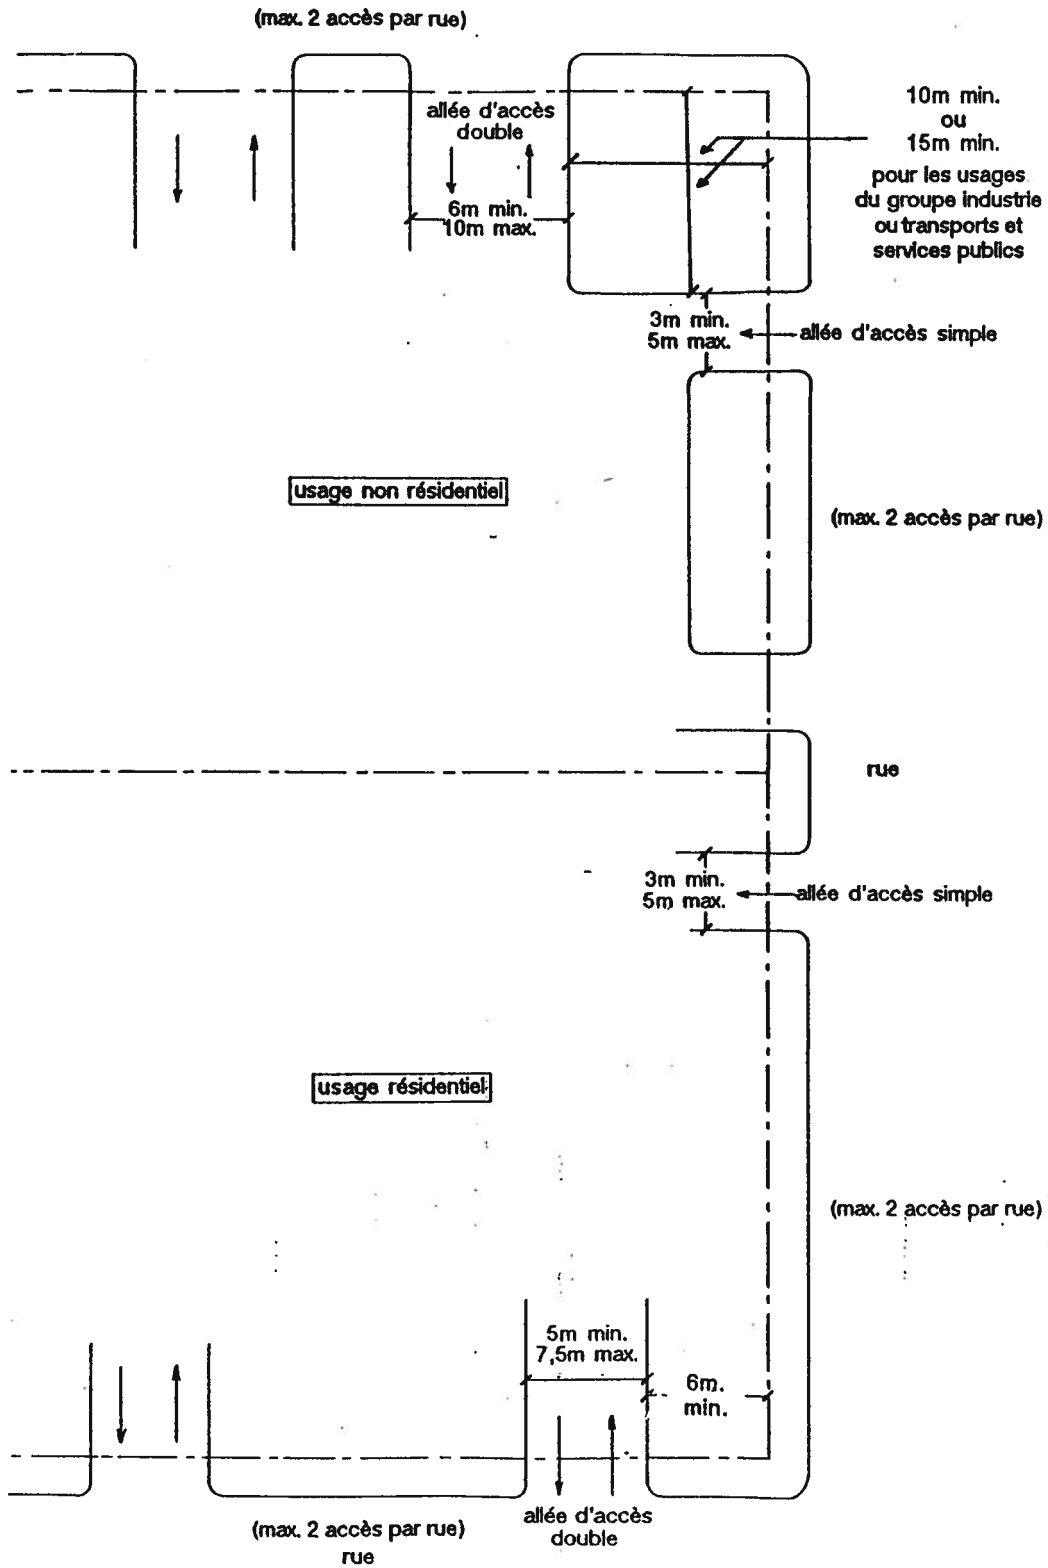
(max. 2 accès par rue)

allée d'accès double

6m min.
10m max.

10m min.
ou
15m min.
pour les usages du groupe industrie ou transports et services publics

3m min.
5m max.

allée d'accès simple

usage non résidentiel

(max. 2 accès par rue)

rue

3m min.
5m max.

allée d'accès simple

usage résidentiel

(max. 2 accès par rue)

5m min.
7,5m max.

6m.
min.

(max. 2 accès par rue)
rue

allée d'accès double